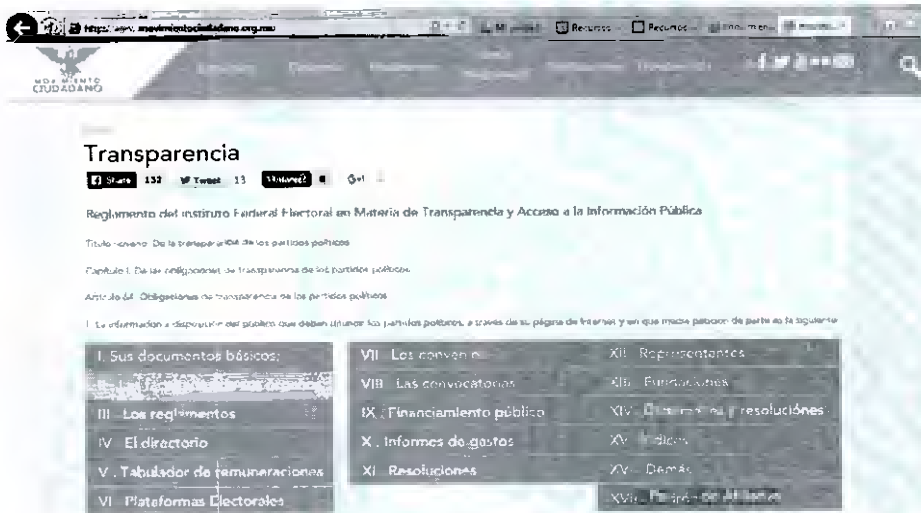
https://www.movimientociudadano.org.mx

MOVIMIENTO CIUDADANO

Transparencia

Share 132 Tweet 13

Reglamento del Instituto Federal Electoral en Materia de Transparencia y Acceso a la Información Pública

Título noveno. De la transparencia de los partidos políticos

Capítulo I. De las obligaciones de transparencia de los partidos políticos

Artículo 64. Obligaciones de transparencia de los partidos políticos

1. La información a disposición del público que deben difundir los partidos políticos, a través de su página de Internet y sin que medie petición de parte es la siguiente:

I. Sus documentos básicos;
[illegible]
III. Los reglamentos
IV. El directorio
V. Tabulador de remuneraciones
VI. Plataformas Electorales

VII. Los convenios
VIII. Las convocatorias
IX. Financiamiento público
X. Informes de gastos
XI. Resoluciones

XII. Representantes
XIII. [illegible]
XIV. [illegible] y resoluciones
XV. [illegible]
XVI. Demás
XVII. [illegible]